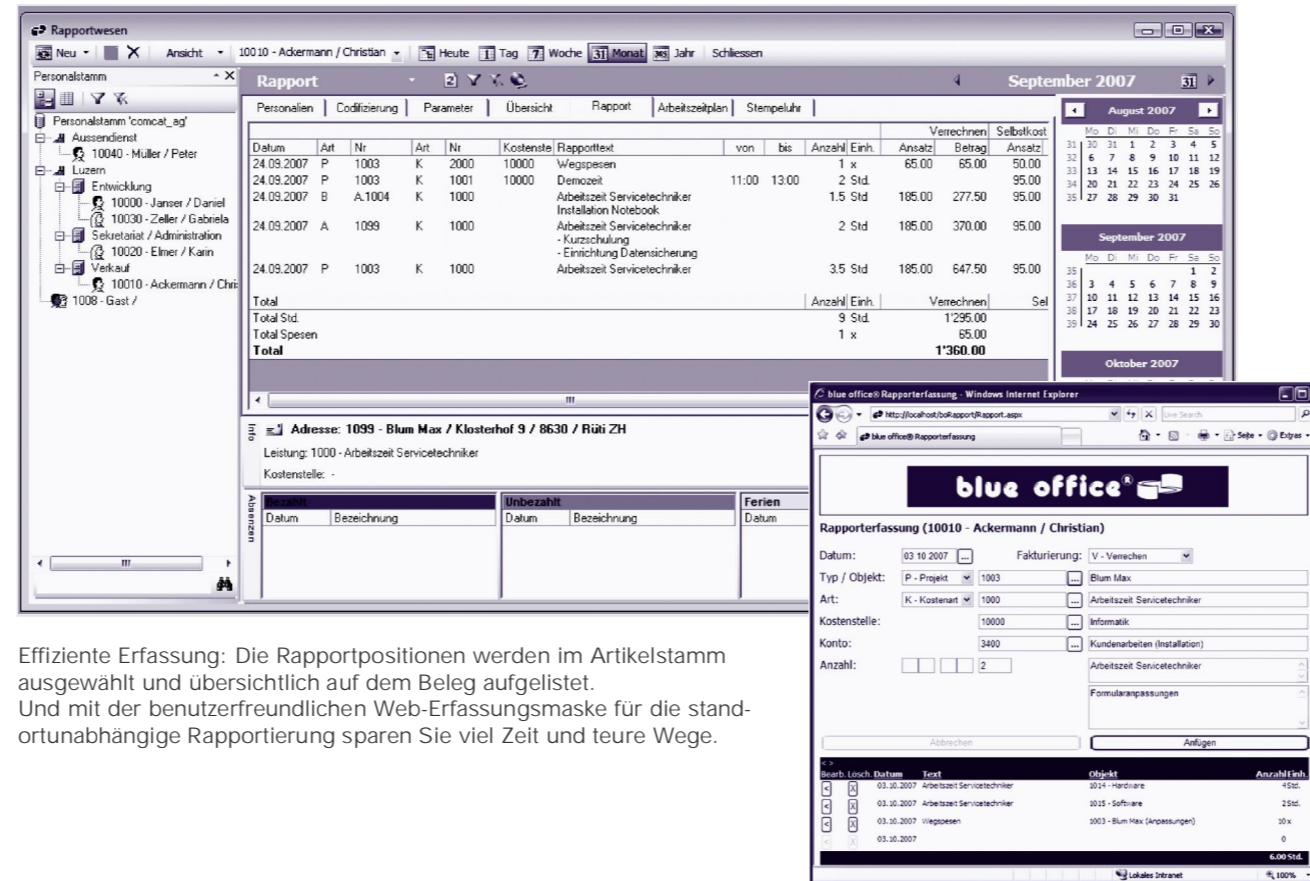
Rapportwesen

Neu ▾ | X | Ansicht ▾ | 10010 - Ackermann / Christian ▾ | Heute | Tag | Woche | Monat | Jahr | Schliessen

Personalstamm

Personalstamm 'comcat_ag'
Aussendienst
10040 - Müller / Peter
Luzern
Entwicklung
10000 - Janser / Daniel
10030 - Zeller / Gabriela
Sekretariat / Administration
10020 - Elmer / Karin
Verkauf
10010 - Ackermann / Chri
1008 - Gast /

Rapport

September 2007

Personalien | Codifizierung | Parameter | Übersicht | Rapport | Arbeitszeitplan | Stempeluhr

| Datum | Art | Nr | Art | Nr | Kostenste | Rapporttext | von | bis | Anzahl | Einh. | Verrechnen Ansatz | Verrechnen Betrag | Selbstkost Ansatz |
|---|---|---|---|---|---|---|---|---|---|---|---|---|---|
| 24.09.2007 | P | 1003 | K | 2000 | 10000 | Wegspesen | | | 1 | x | 65.00 | 65.00 | 50.00 |
| 24.09.2007 | P | 1003 | K | 1001 | 10000 | Demozeit | 11:00 | 13:00 | 2 | Std. | | | 95.00 |
| 24.09.2007 | B | A.1004 | K | 1000 | | Arbeitszeit Servicetechniker Installation Notebook | | | 1.5 | Std | 185.00 | 277.50 | 95.00 |
| 24.09.2007 | A | 1099 | K | 1000 | | Arbeitszeit Servicetechniker - Kurzschulung - Einrichtung Datensicherung | | | 2 | Std | 185.00 | 370.00 | 95.00 |
| 24.09.2007 | P | 1003 | K | 1000 | | Arbeitszeit Servicetechniker | | | 3.5 | Std | 185.00 | 647.50 | 95.00 |

| Total | Anzahl | Einh. | Verrechnen | Sel |
|---|---|---|---|---|
| Total Std. | 9 | Std. | 1'295.00 | |
| Total Spesen | 1 | x | 65.00 | |
| Total | | | 1'360.00 | |

August 2007
Mo Di Mi Do Fr Sa So
31 30 31 1 2 3 4 5
32 6 7 8 9 10 11 12
33 13 14 15 16 17 18 19
34 20 21 22 23 24 25 26
35 27 28 29 30 31

September 2007
Mo Di Mi Do Fr Sa So
35 1 2
36 3 4 5 6 7 8 9
37 10 11 12 13 14 15 16
38 17 18 19 20 21 22 23
39 24 25 26 27 28 29 30

Oktober 2007

Info
Adresse: 1099 - Blum Max / Klosterhof 9 / 8630 / Rüti ZH
Leistung: 1000 - Arbeitszeit Servicetechniker
Kostenstelle: -

Absenzen
Bezahlt: Datum | Bezeichnung
Unbezahlt: Datum | Bezeichnung
Ferien: Datum

blue office® Rapporterfassung - Windows Internet Explorer
http://localhost/boRapport/Rapport.aspx
Live Search
blue office® Rapporterfassung
Seite ▾ Extras ▾

blue office®

Rapporterfassung (10010 - Ackermann / Christian)

Datum: 03 10 2007 ...
Fakturierung: V - Verrechen
Typ / Objekt: P - Projekt | 1003 | Blum Max
Art: K - Kostenart | 1000 | Arbeitszeit Servicetechniker
Kostenstelle: 10000 | Informatik
Konto: 3400 | Kundenarbeiten (Installation)
Anzahl: 2 | Arbeitszeit Servicetechniker
Formularanpassungen

Abbrechen | Anfügen

| Bearb. | Lösch. | Datum | Text | Objekt | Anzahl | Einh. |
|---|---|---|---|---|---|---|
| | | 03.10.2007 | Arbeitszeit Servicetechniker | 1014 - Hardware | 4 | Std. |
| | | 03.10.2007 | Arbeitszeit Servicetechniker | 1015 - Software | 2 | Std. |
| | | 03.10.2007 | Wegspesen | 1003 - Blum Max (Anpassungen) | 10 | x |
| | | 03.10.2007 | | | 0 | |
| | | | | | 6.00 | Std. |

Lokales Intranet | 100%

Effiziente Erfassung: Die Rapportpositionen werden im Artikelstamm ausgewählt und übersichtlich auf dem Beleg aufgelistet.
Und mit der benutzerfreundlichen Web-Erfassungsmaske für die standortunabhängige Rapportierung sparen Sie viel Zeit und teure Wege.